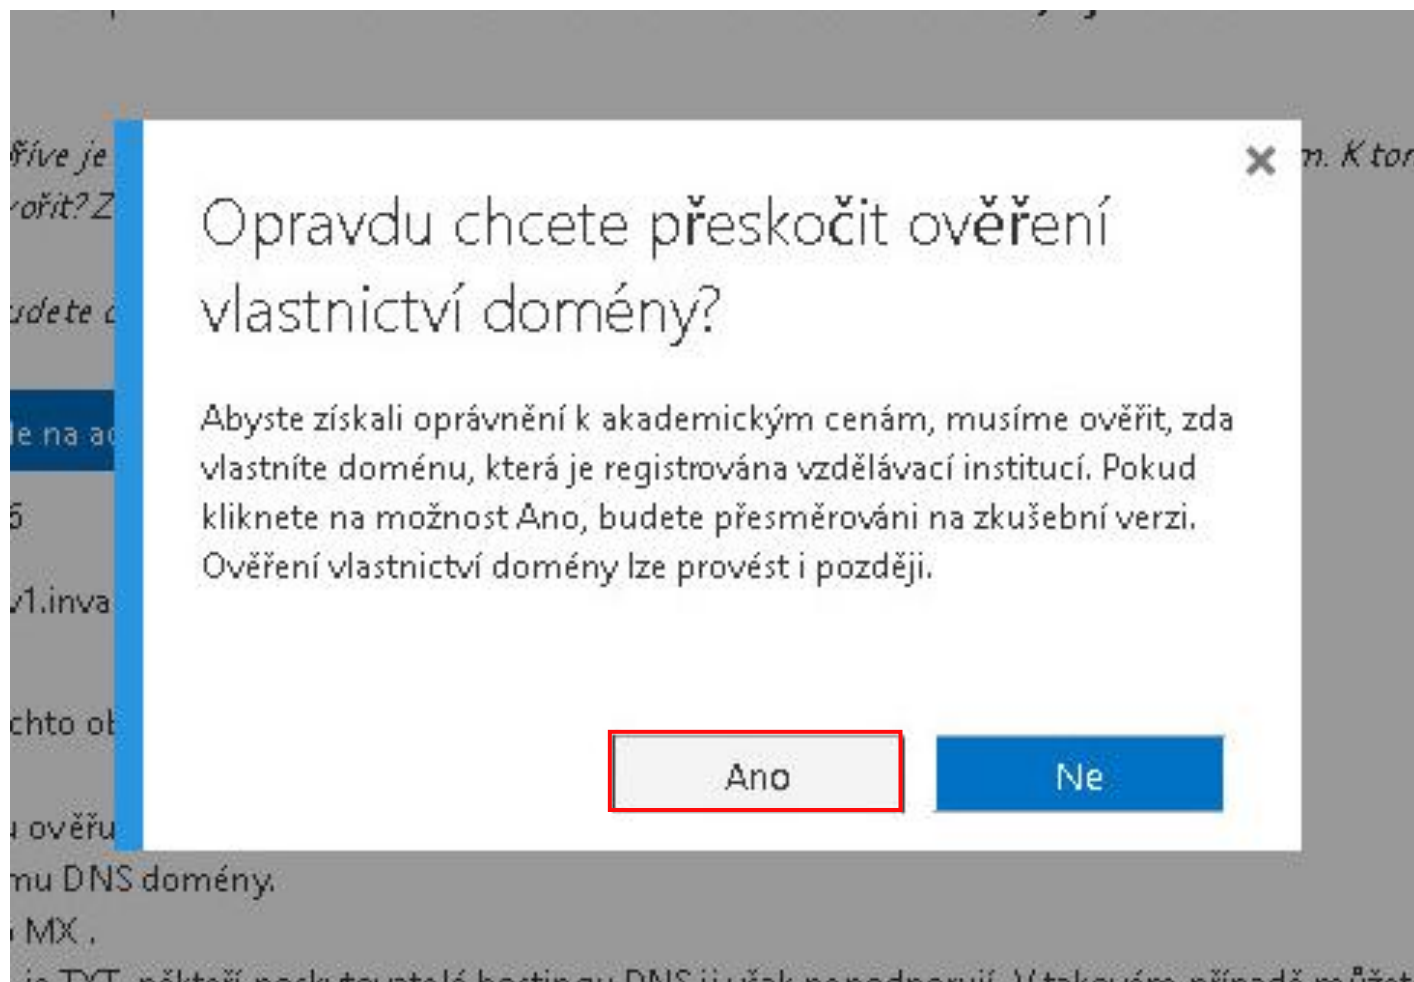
řive je
ořit? Z
udete c
le na ac
5
v1.inva
chto ol
ověřu
mu DNS domény.
MX .

n. K tor

Opravdu chcete přeskočit ověření vlastnictví domény?

Abyste získali oprávnění k akademickým cenám, musíme ověřit, zda vlastníte doménu, která je registrována vzdělávací institucí. Pokud kliknete na možnost Ano, budete přesměrováni na zkušební verzi. Ověření vlastnictví domény lze provést i později.

Ano
Ne

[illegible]